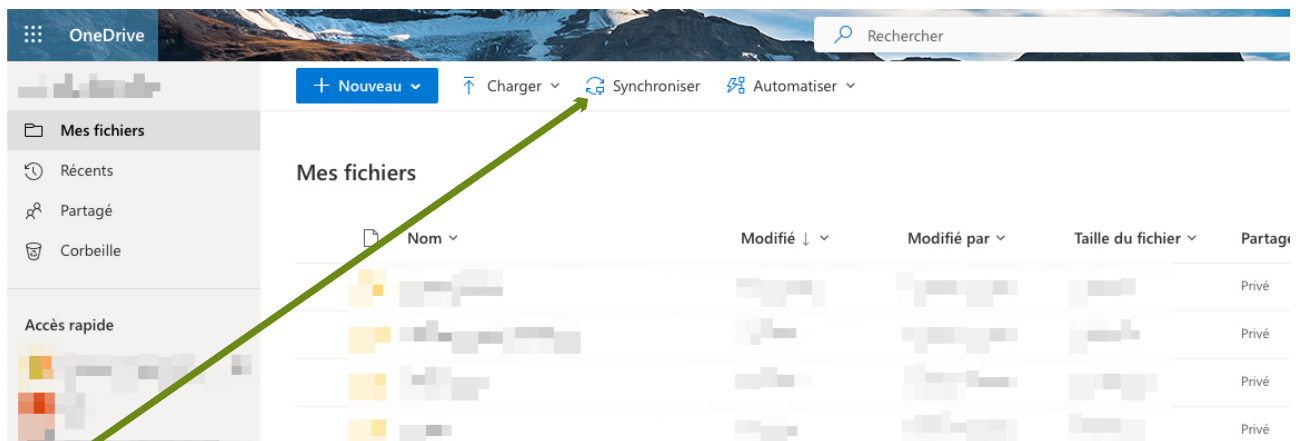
OneDrive

Rechercher

+ Nouveau

Charger

Synchroniser

Automatiser

Mes fichiers

Récents

Partagé

Corbeille

Accès rapide

Mes fichiers

| Nom | Modifié ↓ | Modifié par | Taille du fichier | Partage |
|---|---|---|---|---|
| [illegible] | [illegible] | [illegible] | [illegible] | Privé |
| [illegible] | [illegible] | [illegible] | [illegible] | Privé |
| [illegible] | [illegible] | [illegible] | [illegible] | Privé |
| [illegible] | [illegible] | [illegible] | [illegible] | Privé |